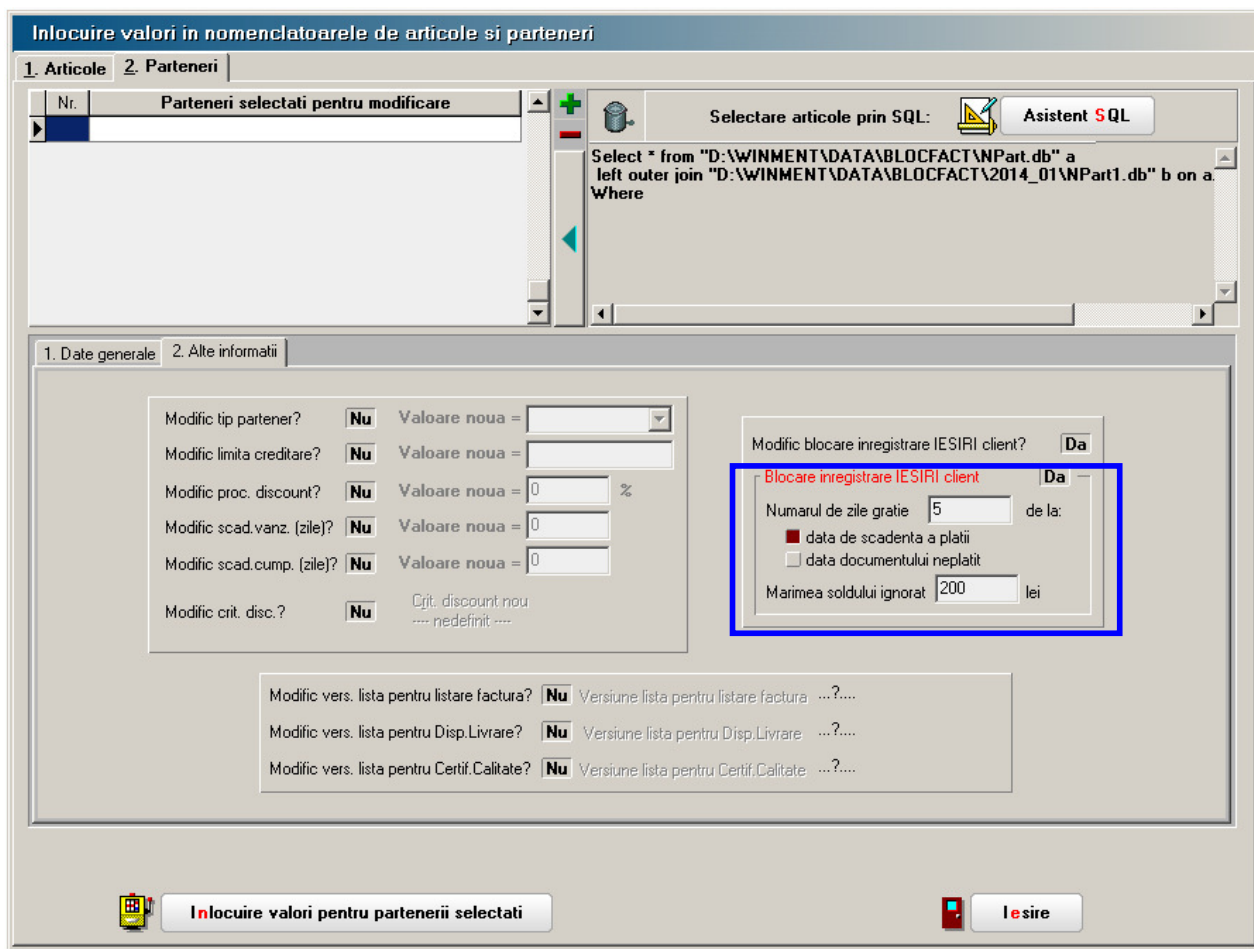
Inlocuire valori in nomenclatoarele de articole si parteneri

1. Articole | 2. Parteneri

| Nr. | Parteneri selectati pentru modificare |
|---|---|
| | |

Selectare articole prin SQL:

Asistent SQL

Select * from "D:\WINMENT\DATA\BLOCFACT\NPart.db" a
left outer join "D:\WINMENT\DATA\BLOCFACT\2014_01\NPart1.db" b on a.
Where

1. Date generale | 2. Alte informatii

Modific tip partener? Nu Valoare noua =

Modific limita creditare? Nu Valoare noua =

Modific proc. discount? Nu Valoare noua = 0 %

Modific scad.vanz. (zile)? Nu Valoare noua = 0

Modific scad.cump. (zile)? Nu Valoare noua = 0

Modific crit. disc.? Nu Crit. discount nou ---- nedefinit ----

Modific blocare inregistrare IESIRI client? Da

Blocare inregistrare IESIRI client Da

Numarul de zile gratie 5 de la:

data de scadenta a platii

data documentului neplatit

Marimea soldului ignorat 200 lei

Modific vers. lista pentru listare factura? Nu Versiune lista pentru listare factura ...?....

Modific vers. lista pentru Disp.Livrare? Nu Versiune lista pentru Disp.Livrare ...?....

Modific vers. lista pentru Certif.Calitate? Nu Versiune lista pentru Certif.Calitate ...?....

Inlocuire valori pentru partenerii selectati

Iesire